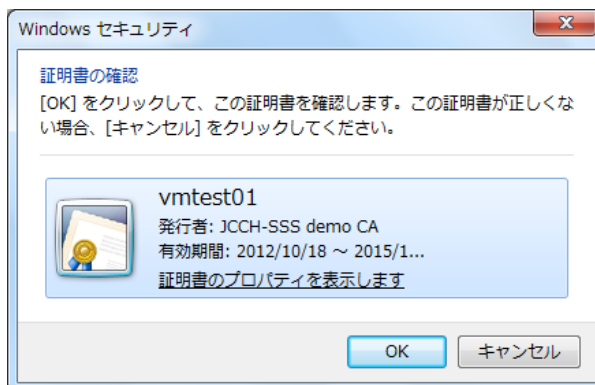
Windows セキュリティ

証明書の確認

[OK] をクリックして、この証明書を確認します。この証明書が正しくない場合、[キャンセル] をクリックしてください。

vmtest01
発行者: JCCH-SSS demo CA
有効期間: 2012/10/18 ~ 2015/1...
証明書のプロパティを表示します

OK
キャンセル